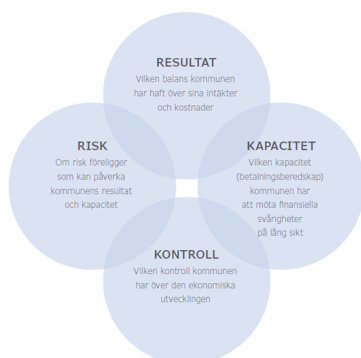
RESULTAT
Vilken balans kommunen har haft över sina intäkter och kostnader

RISK
Om risk föreligger som kan påverka kommunens resultat och kapacitet

KAPACITET
Vilken kapacitet (betalningsberedskap) kommunen har att möta finansiella svårigheter på lång sikt

KONTROLL
Vilken kontroll kommunen har över den ekonomiska utvecklingen